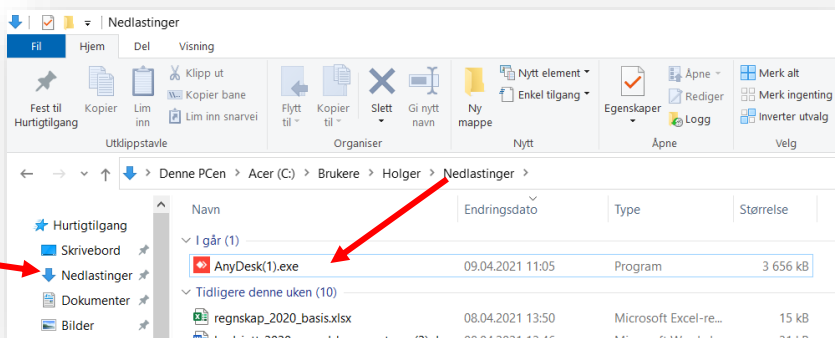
Nedlastinger

Fil | Hjem | Del | Visning

Fest til Hurtigtilgang | Kopier | Lim inn | Klipp ut | Kopier bane | Lim inn snarvei
Utklippstavle

Flytt til | Kopier til | Slett | Gi nytt navn
Organiser

Ny mappe | Nytt element | Enkel tilgang
Nytt

Egenskaper | Åpne | Rediger | Logg
Åpne

Merk alt | Merk ingenting | Inverter utvalg
Velg

Denne PCen > Acer (C:) > Brukere > Holger > Nedlastinger >

Hurtigtilgang
Skrivebord
Nedlastinger
Dokumenter
Bilder

| Navn | Endringsdato | Type | Størrelse |
|---|---|---|---|
| I går (1) | | | |
| AnyDesk(1).exe | 09.04.2021 11:05 | Program | 3 656 kB |
| Tidligere denne uken (10) | | | |
| regnskap_2020_basis.xlsx | 08.04.2021 13:50 | Microsoft Excel-re... | 15 kB |